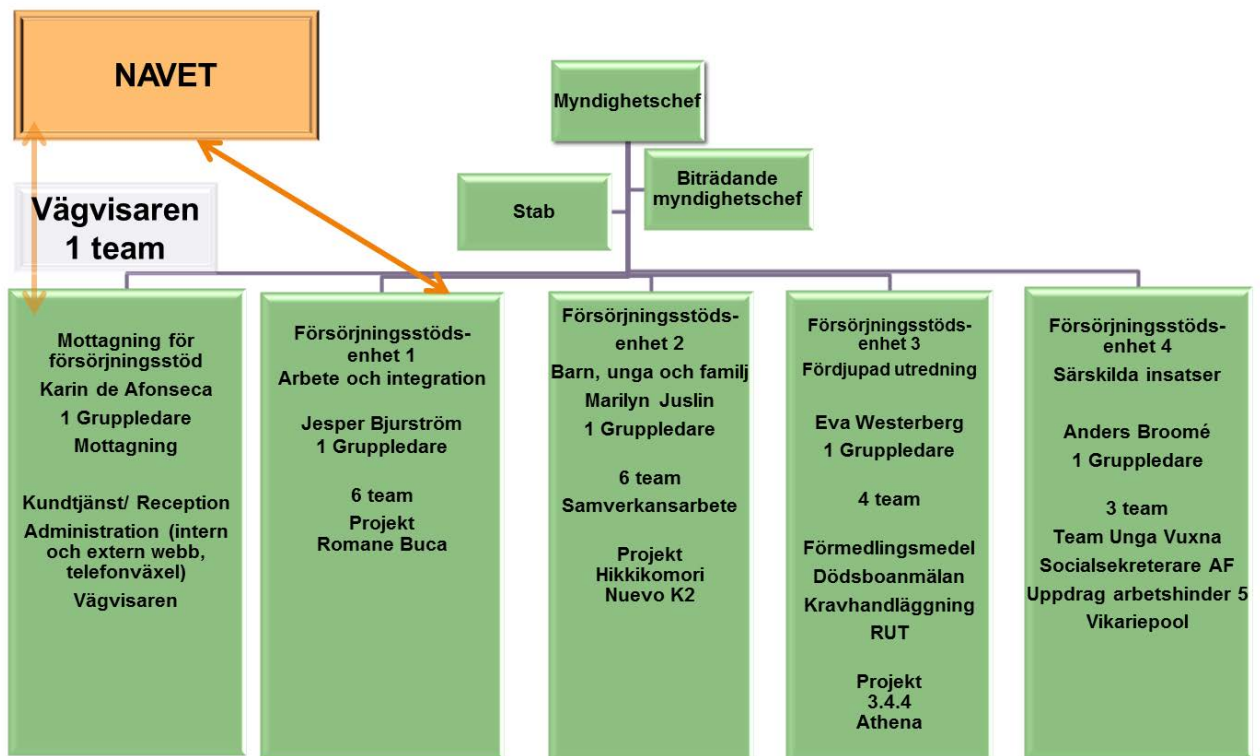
NAVET

Myndighetschef

Stab

Biträdande myndighetschef

Vägvisaren 1 team

Mottagning för försörjningsstöd
Karin de Afonseca
1 Gruppledare
Mottagning

Kundtjänst/ Reception
Administration (intern och extern webb, telefonväxel)
Vägvisaren

Försörjningsstödsenhet 1
Arbete och integration

Jesper Bjurström
1 Gruppledare

6 team
Projekt
Romane Buca

Försörjningsstödsenhet 2
Barn, unga och familj
Marilyn Juslin
1 Gruppledare

6 team
Samverkansarbete

Projekt
Hikkikomori
Nuevo K2

Försörjningsstödsenhet 3
Fördjupad utredning

Eva Westerberg
1 Gruppledare

4 team

Förmedlingsmedel
Dödsboanmälan
Kravhandläggning
RUT

Projekt
3.4.4
Athena

Försörjningsstödsenhet 4
Särskilda insatser

Anders Broomé
1 Gruppledare

3 team
Team Unga Vuxna
Socialsekreterare AF
Uppdrag arbetshinder 5
Vikariepool